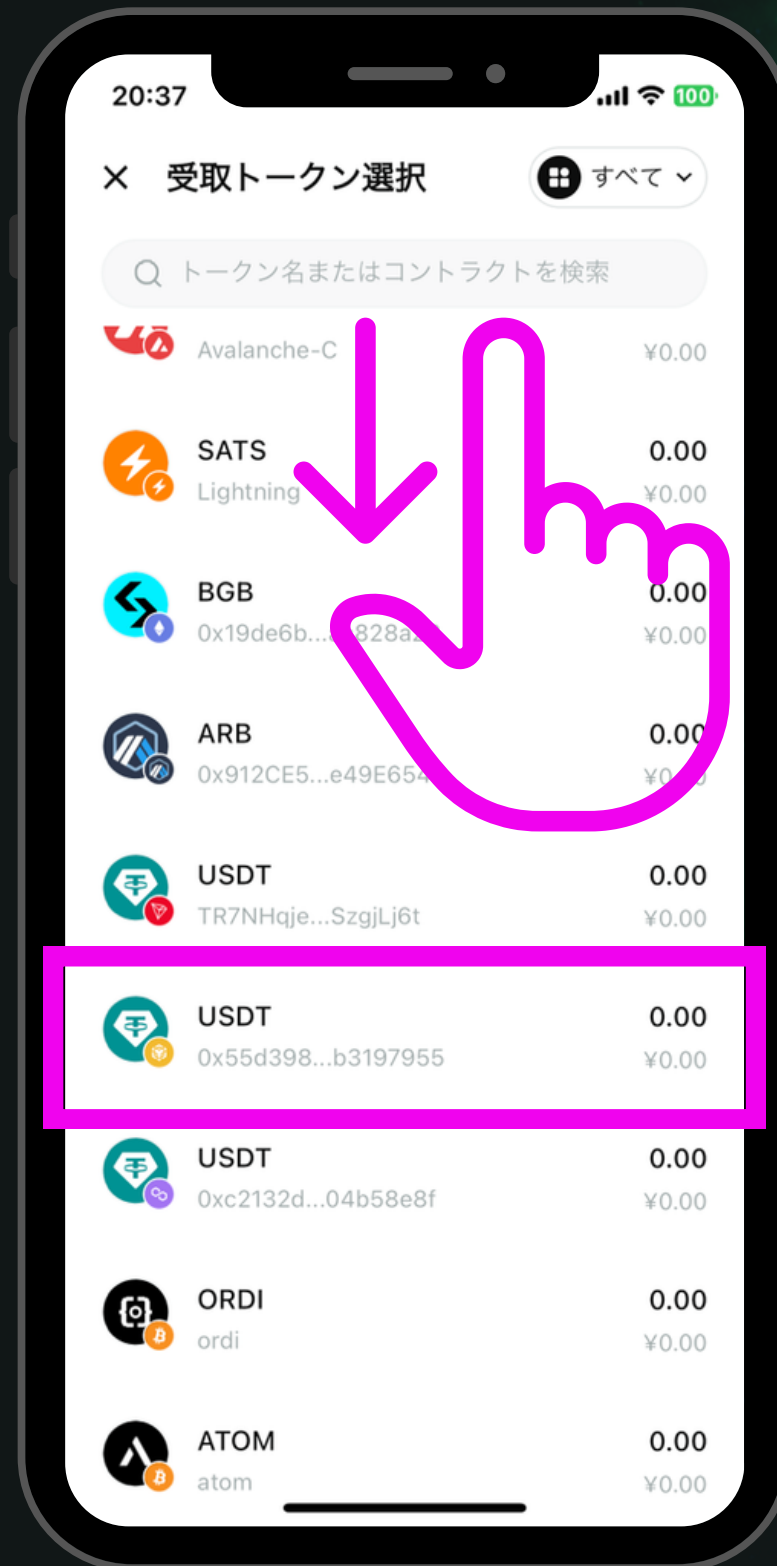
20:37

100

受取トークン選択

すべて

トークン名またはコントラクトを検索

Avalanche-C ¥0.00

SATS 0.00
Lightning ¥0.00

BGB 0.00
0x19de6b...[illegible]828a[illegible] ¥0.00

ARB 0.00
0x912CE5...e49E654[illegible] ¥0.00

USDT 0.00
TR7NHqje...SzgjLj6t ¥0.00

USDT 0.00
0x55d398...b3197955 ¥0.00

USDT 0.00
0xc2132d...04b58e8f ¥0.00

ORDI 0.00
ordi ¥0.00

ATOM 0.00
atom ¥0.00